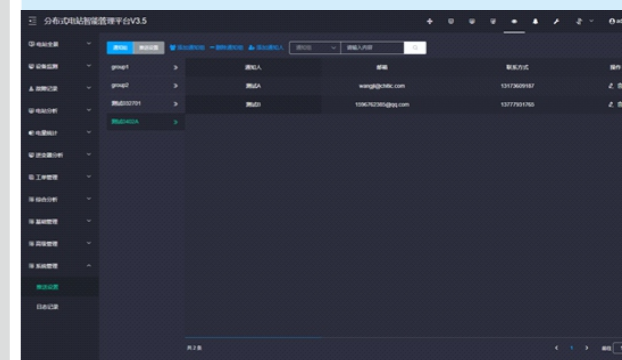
分布式电站智能管理平台V3.5

电站全景
设备监测
故障记录
电站分析
电量统计
逆变器分析
工单管理
综合分析
基础管理
用户管理
系统管理
通知设置
日志记录

通知组 联系人 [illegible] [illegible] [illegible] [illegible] 请输入内容

group1
group2
测试0327?1
测试0402A

| 通知人 | 邮箱 | 联系方式 | 操作 |
|---|---|---|---|
| 测试A | wangli@chitic.com | 13173609187 | |
| 测试B | 1096762385@qq.com | 13777931763 | |

共 2 条